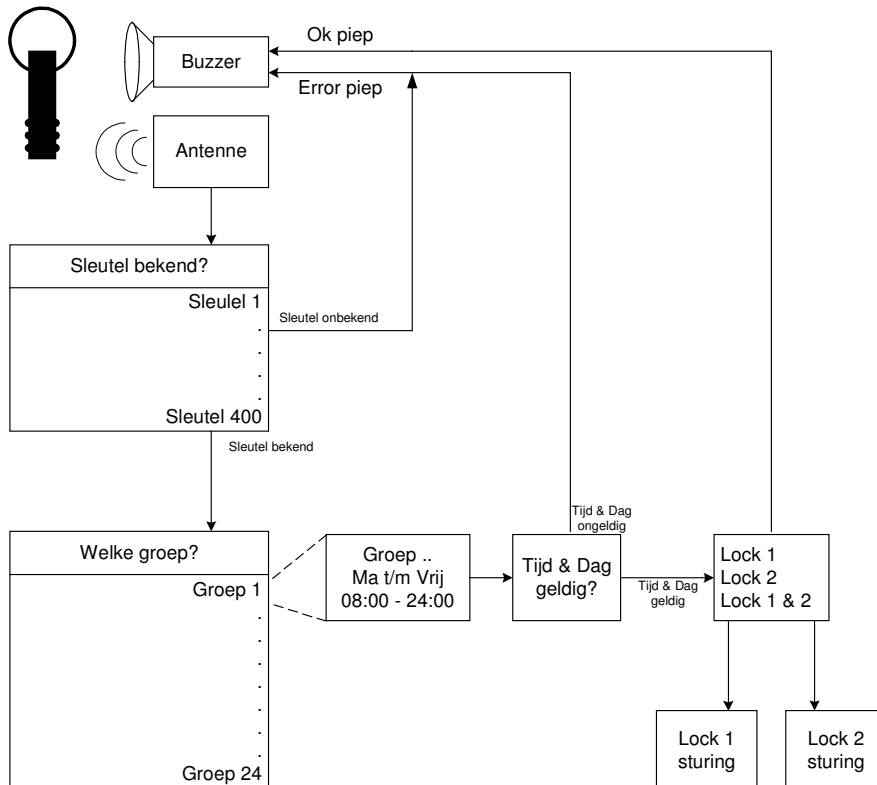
Ok piep

Buzzer

Error piep

Antenne

Sleutel bekend?

Sleulel 1
.
.
.
.
Sleutel 400

Sleutel onbekend

Sleutel bekend

Tijd & Dag ongeldig

Welke groep?

Groep 1
.
.
.
.
.
.
.
Groep 24

Groep ..
Ma t/m Vrij
08:00 - 24:00

Tijd & Dag geldig?

Tijd & Dag geldig

Lock 1
Lock 2
Lock 1 & 2

Lock 1 sturing

Lock 2 sturing